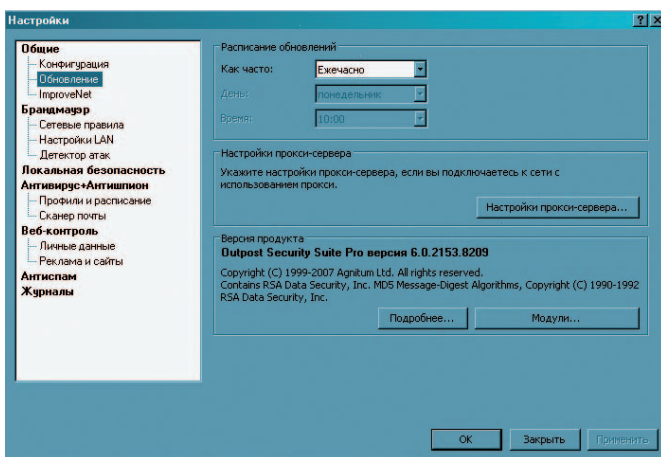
Настройки

? X

Общие
Конфигурация
Обновление
ImproveNet
Брандмауэр
Сетевые правила
Настройки LAN
Детектор атак
Локальная безопасность
Антивирус+Антишпион
Профили и расписание
Сканер почты
Веб-контроль
Личные данные
Реклама и сайты
Антиспам
Журналы

Расписание обновлений
Как часто: Ежечасно
Дни: понедельник
Время: 10:00

Настройки прокси-сервера
Укажите настройки прокси-сервера, если вы подключаетесь к сети с использованием прокси.
Настройки прокси-сервера...

Версия продукта
Outpost Security Suite Pro версия 6.0.2153.8209
Copyright (C) 1999-2007 Agnitum Ltd. All rights reserved.
Contains RSA Data Security, Inc. MD5 Message-Digest Algorithms, Copyright (C) 1990-1992 RSA Data Security, Inc.
Подробнее... Модули...

OK Закрыть Применить